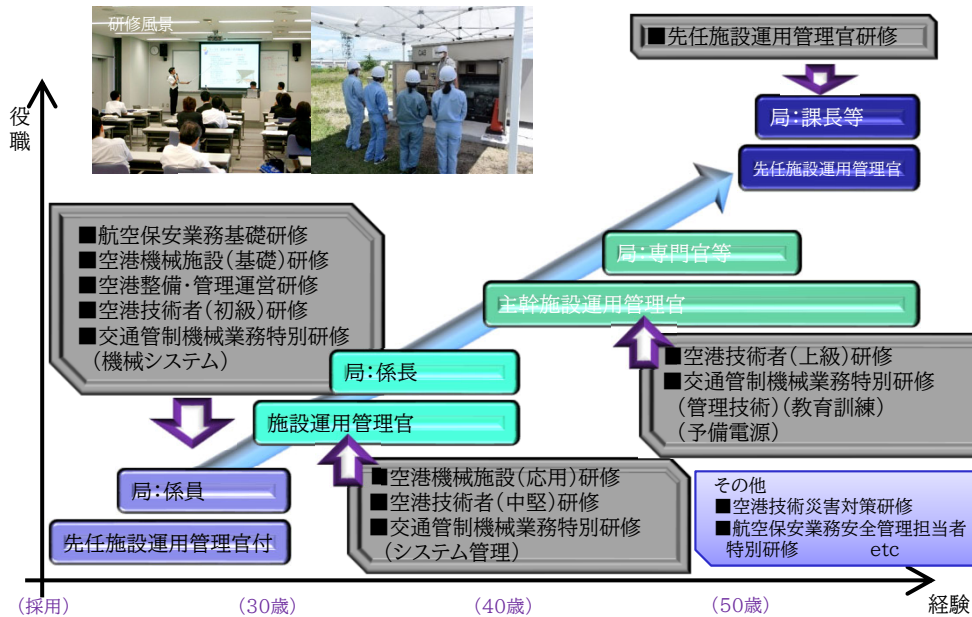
研修風景

■先任施設運用管理官研修

局：課長等

先任施設運用管理官

役職

■航空保安業務基礎研修
■空港機械施設（基礎）研修
■空港整備・管理運営研修
■空港技術者（初級）研修
■交通管制機械業務特別研修（機械システム）

局：専門官等

主幹施設運用管理官

■空港技術者（上級）研修
■交通管制機械業務特別研修（管理技術）（教育訓練）（予備電源）

局：係長

施設運用管理官

■空港機械施設（応用）研修
■空港技術者（中堅）研修
■交通管制機械業務特別研修（システム管理）

局：係員

先任施設運用管理官付

その他
■空港技術災害対策研修
■航空保安業務安全管理担当者特別研修　etc

（採用）　（30歳）　（40歳）　（50歳）　経験